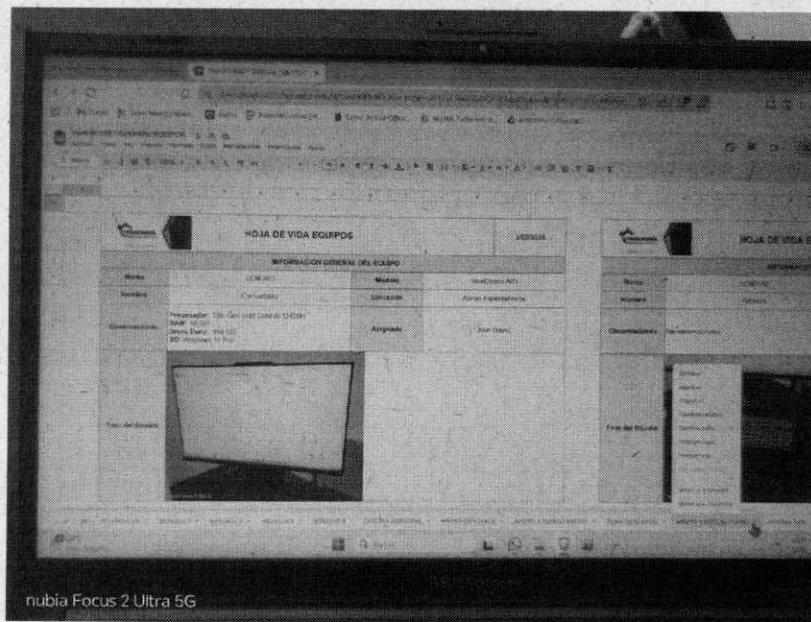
HOJA DE VIDA EQUIPOS

INFORMACION GENERAL DEL EQUIPO

| Marca | LENOVO | Modelo | ThinkCentre AIO |
|---|---|---|---|
| Nombre | Computador | Ubicación | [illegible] |
| Observaciones | Procesador: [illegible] RAM: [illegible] Disco Duro: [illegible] SO: Windows 11 Pro | Asignado | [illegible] |
| Foto del Equipo | | | |

HOJA DE VIDA

| Marca | LENOVO |
|---|---|
| Nombre | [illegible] |
| Observaciones | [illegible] |
| Foto del Equipo | |

Q Buscar

nubia Focus 2 Ultra 5G